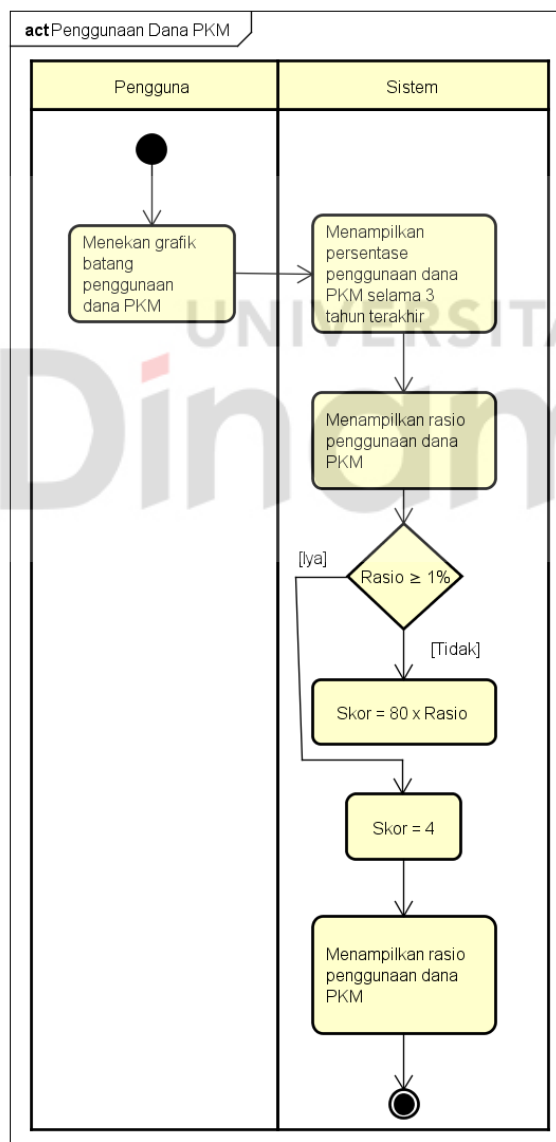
act Penggunaan Dana PKM

| Pengguna | Sistem |
|---|---|

Menekan grafik batang penggunaan dana PKM

Menampilkan persentase penggunaan dana PKM selama 3 tahun terakhir

Menampilkan rasio penggunaan dana PKM

[Iya]

Rasio ≥ 1%

[Tidak]

Skor = 80 x Rasio

Skor = 4

Menampilkan rasio penggunaan dana PKM

UNIVERSITA

Dinam